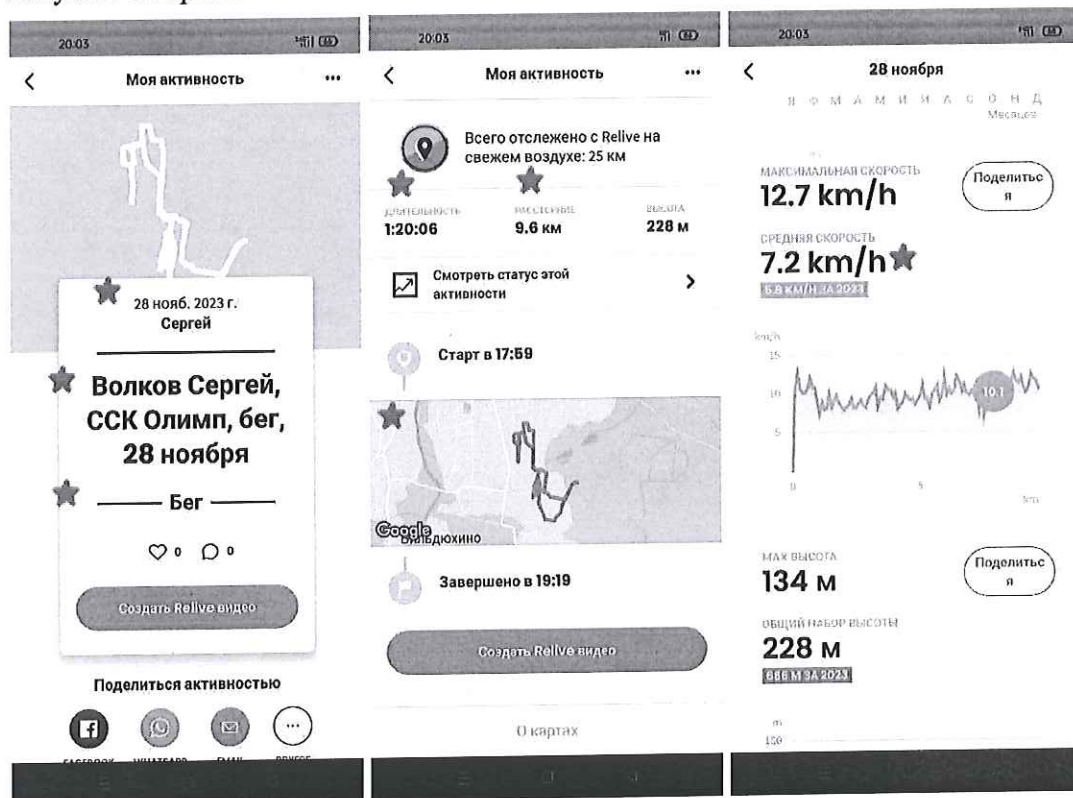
20:03

Моя активность

28 нояб. 2023 г.
Сергей

Волков Сергей, ССК Олимп, бег, 28 ноября

Бег

0 0

Создать Relive видео

Поделиться активностью

FACEBOOK WHATSAPP EMAIL ДРУГОЕ

20:03

Моя активность

Всего отслежено с Relive на свежем воздухе: 25 км

ДЛИТЕЛЬНОСТЬ 1:20:06

РАССТОЯНИЕ 9.6 км

ВЫСОТА 228 м

Смотреть статус этой активности

Старт в 17:59

Google Видюхино

Завершено в 19:19

Создать Relive видео

О картах

20:03

28 ноября

Я Ф М А М И И А С О Н Д
Месяцев

МАКСИМАЛЬНАЯ СКОРОСТЬ
12.7 km/h

Поделиться

СРЕДНЯЯ СКОРОСТЬ
7.2 km/h
6.8 KM/H ЗА 2023

km/h
15
10
5
0
5
km
10.1

MAX ВЫСОТА
134 м

Поделиться

ОБЩИЙ НАБОР ВЫСОТЫ
228 м
666 М ЗА 2023

m
150